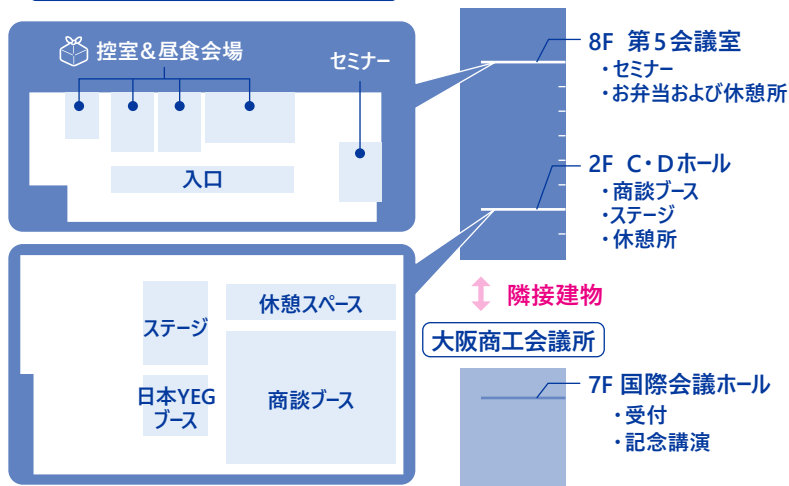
控室＆昼食会場

セミナー

入口

ステージ

休憩スペース

日本YEG ブース

商談ブース

8F 第5会議室
・セミナー
・お弁当および休憩所

2F C・Dホール
・商談ブース
・ステージ
・休憩所

隣接建物

大阪商工会議所

7F 国際会議ホール
・受付
・記念講演